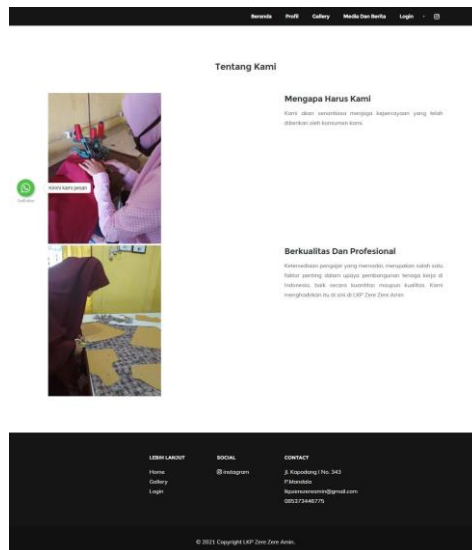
Beranda Profil Gallery Media Dan Berita Login

Tentang Kami

Kirimi kami pesan

Mengapa Harus Kami

Kami akan senantiasa menjaga kepercayaan yang telah diberikan oleh konsumen kami.

Berkualitas Dan Profesional

Ketersediaan pengajar yang memadai, merupakan salah satu faktor penting dalam upaya pembangunan tenaga kerja di Indonesia, baik secara kuantitas maupun kualitas. Kami menghadirkan itu di sini di LKP Zere Zere Amin.

LEBIH LANJUT
Home
Gallery
Login

SOCIAL
instagram

CONTACT
Jl. Kapodang I No. 343
P'Mandala
lkpzerezereamin@gmail.com
085373448775

© 2021 Copyright LKP Zere Zere Amin.